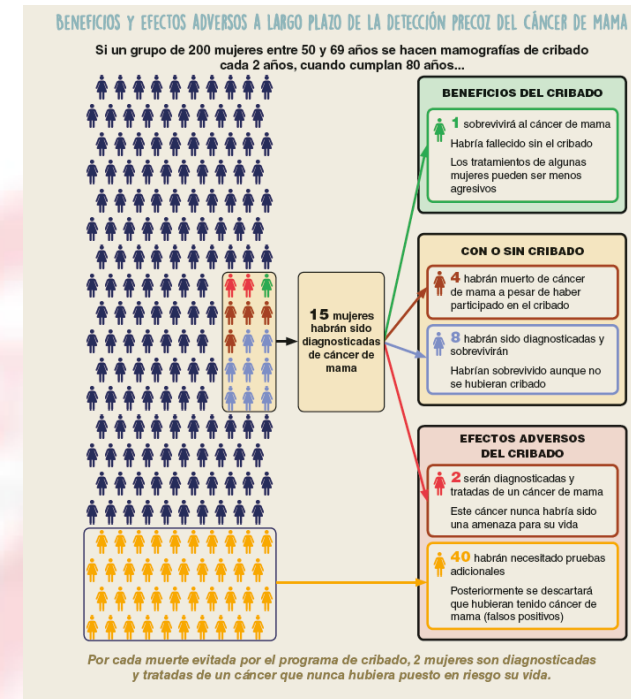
BENEFICIOS Y EFECTOS ADVERSOS A LARGO PLAZO DE LA DETECCIÓN PRECOZ DEL CÁNCER DE MAMA

Si un grupo de 200 mujeres entre 50 y 69 años se hacen mamografías de cribado cada 2 años, cuando cumplan 80 años...

15 mujeres habrán sido diagnosticadas de cáncer de mama

BENEFICIOS DEL CRIBADO

1 sobrevivirá al cáncer de mama

Habría fallecido sin el cribado

Los tratamientos de algunas mujeres pueden ser menos agresivos

CON O SIN CRIBADO

4 habrán muerto de cáncer de mama a pesar de haber participado en el cribado

8 habrán sido diagnosticadas y sobrevivirán

Habrían sobrevivido aunque no se hubieran cribado

EFECTOS ADVERSOS DEL CRIBADO

2 serán diagnosticadas y tratadas de un cáncer de mama

Este cáncer nunca habría sido una amenaza para su vida

40 habrán necesitado pruebas adicionales

Posteriormente se descartará que hubieran tenido cáncer de mama (falsos positivos)

Por cada muerte evitada por el programa de cribado, 2 mujeres son diagnosticadas y tratadas de un cáncer que nunca hubiera puesto en riesgo su vida.